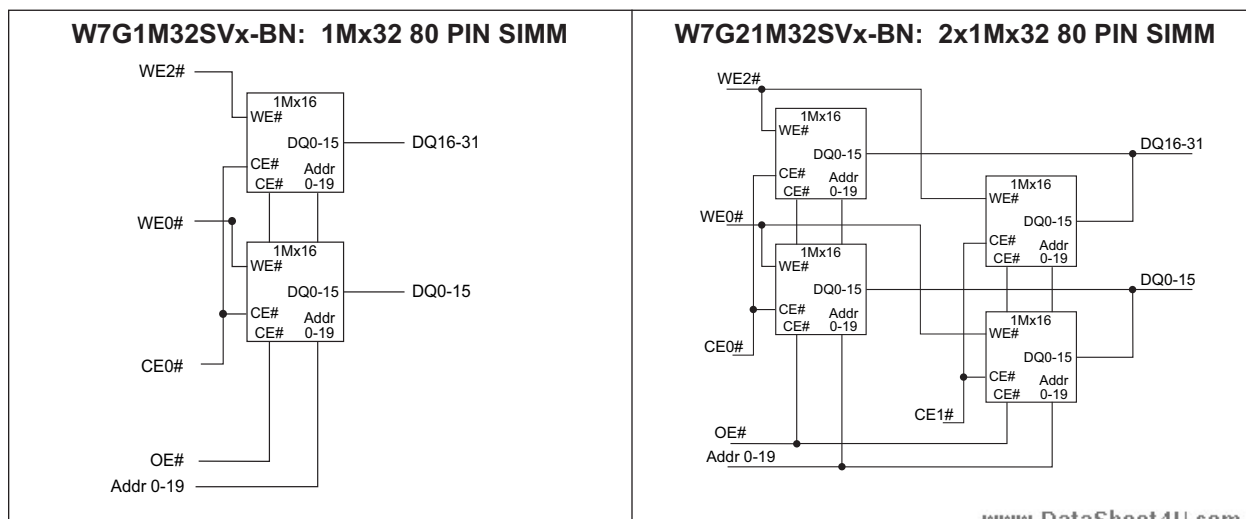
W7G1M32SVx-BN: 1Mx32 80 PIN SIMM

WE2#
1Mx16
WE#
DQ0-15
DQ16-31
CE#
CE#
Addr
0-19
WE0#
1Mx16
WE#
DQ0-15
DQ0-15
CE#
CE#
Addr
0-19
CE0#
OE#
Addr 0-19

W7G21M32SVx-BN: 2x1Mx32 80 PIN SIMM

WE2#
1Mx16
WE#
DQ0-15
DQ16-31
CE#
CE#
Addr
0-19
1Mx16
WE#
DQ0-15
CE#
CE#
Addr
0-19
WE0#
1Mx16
WE#
DQ0-15
DQ0-15
CE#
CE#
Addr
0-19
1Mx16
WE#
DQ0-15
CE#
CE#
Addr
0-19
CE0#
CE1#
OE#
Addr 0-19

www.DataSheet4U.com